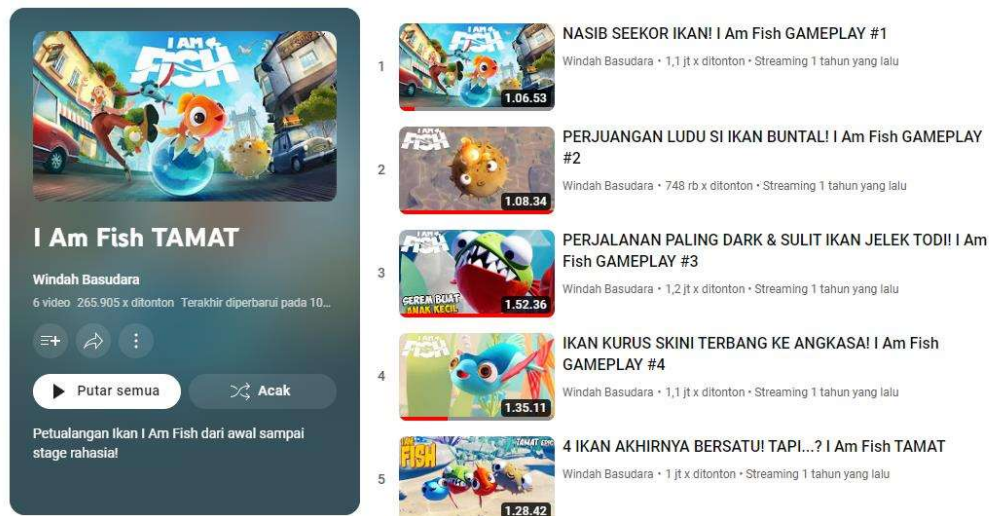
I AM FISH

I Am Fish TAMAT

Windah Basudara

6 video 265.905 x ditonton Terakhir diperbarui pada 10...

Putar semua

Acak

Petualangan Ikan I Am Fish dari awal sampai stage rahasia!

1

1.06.53

NASIB SEEKOR IKAN! I Am Fish GAMEPLAY #1

Windah Basudara • 1,1 jt x ditonton • Streaming 1 tahun yang lalu

2

I AM FISH

1.08.34

PERJUANGAN LUDU SI IKAN BUNTAL! I Am Fish GAMEPLAY #2

Windah Basudara • 748 rb x ditonton • Streaming 1 tahun yang lalu

3

FISH

SEREM BUAT ANAK KECIL

1.52.36

PERJALANAN PALING DARK & SULIT IKAN JELEK TODI! I Am Fish GAMEPLAY #3

Windah Basudara • 1,2 jt x ditonton • Streaming 1 tahun yang lalu

4

FISH

1.35.11

IKAN KURUS SKINI TERBANG KE ANGKASA! I Am Fish GAMEPLAY #4

Windah Basudara • 1,1 jt x ditonton • Streaming 1 tahun yang lalu

5

I AM FISH

TAMAT

1.28.42

4 IKAN AKHIRNYA BERSATU! TAPI...? I Am Fish TAMAT

Windah Basudara • 1 jt x ditonton • Streaming 1 tahun yang lalu